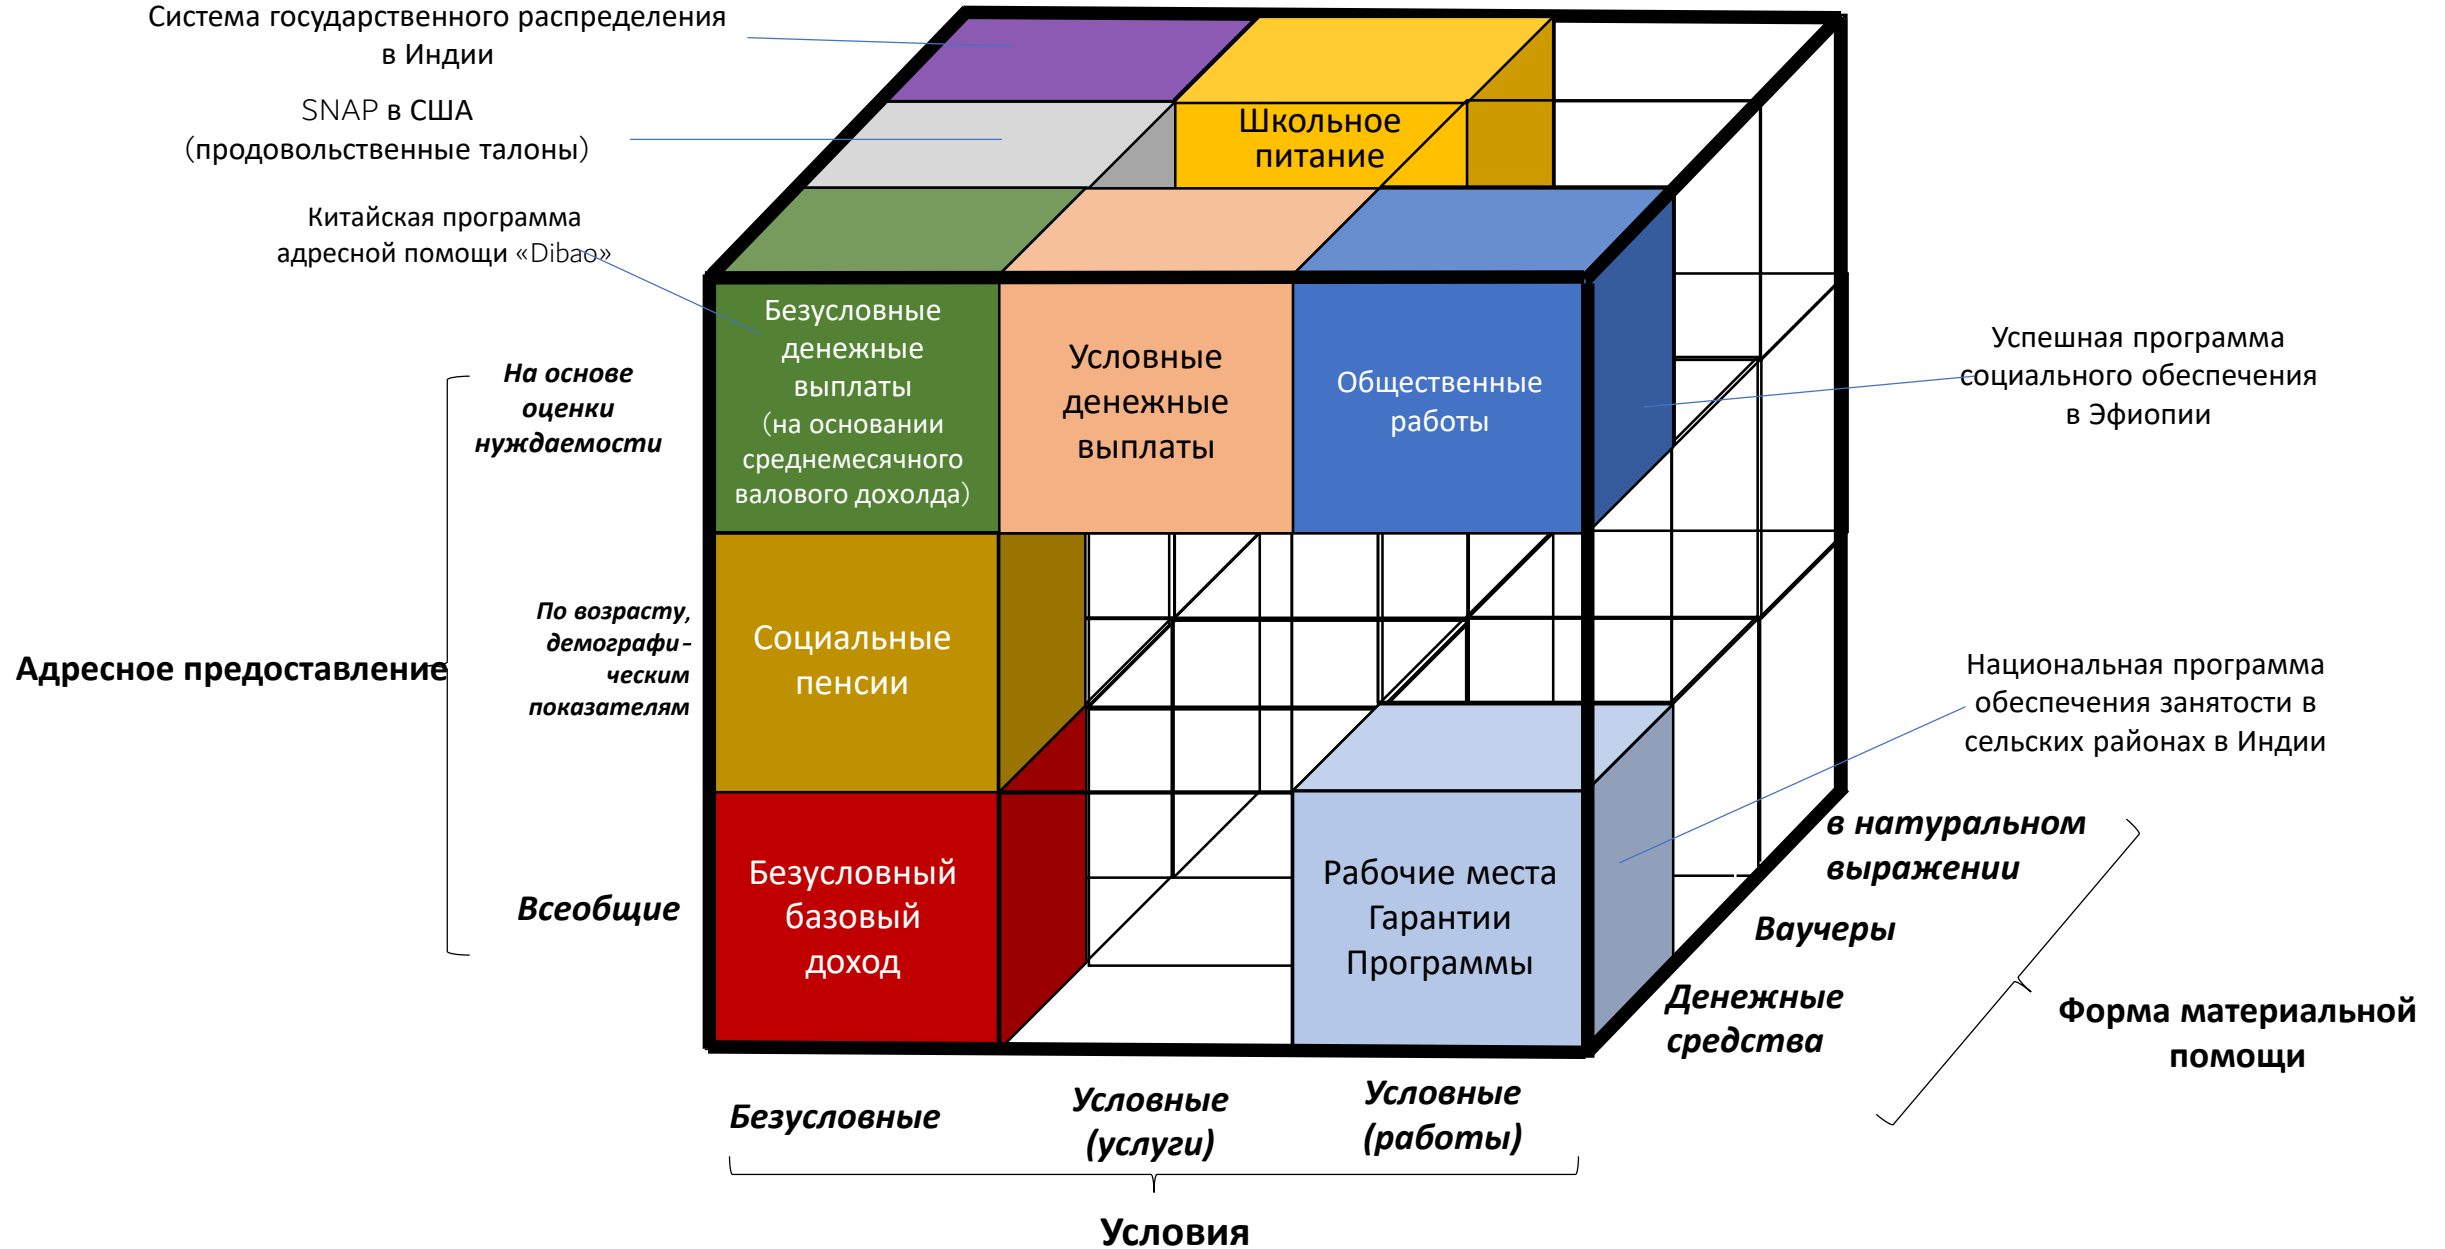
Система государственного распределения в Индии

SNAP в США (продовольственные талоны)

Китайская программа адресной помощи «Dibao»

Школьное питание

Безусловные денежные выплаты (на основании среднемесячного валового дохолда)

Условные денежные выплаты

Общественные работы

Успешная программа социального обеспечения в Эфиопии

На основе оценки нуждаемости

По возрасту, демографическим показателям

Адресное предоставление

Социальные пенсии

Национальная программа обеспечения занятости в сельских районах в Индии

Всеобщие

Безусловный базовый доход

Рабочие места Гарантии Программы

в натуральном выражении

Ваучеры

Денежные средства

Форма материальной помощи

Безусловные

Условные (услуги)

Условные (работы)

Условия